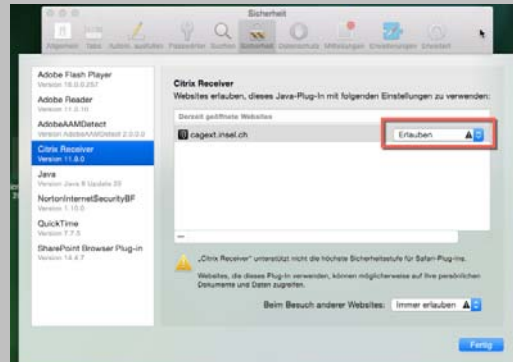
Sicherheit

Allgemein Tabs Autom. ausfüllen Passwörter Suchen Sicherheit Datenschutz Mitteilungen Erweiterungen Erweitert

Adobe Flash Player
Version 18.0.0.257

Adobe Reader
Version 11.0.10

AdobeAAMDetect
Version AdobeAAMDetect 2.0.0.0

Citrix Receiver
Version 11.8.0

Java
Version Java 8 Update 25

NortonInternetSecurityBF
Version 1.10.0

QuickTime
Version 7.7.3

SharePoint Browser Plug-in
Version 14.4.7

Citrix Receiver
Websites erlauben, dieses Java-Plug-In mit folgenden Einstellungen zu verwenden:

Derzeit geöffnete Websites

cagext.insel.ch

Erlauben

—

„Citrix Receiver" unterstützt nicht die höchste Sicherheitsstufe für Safari-Plug-Ins.

Websites, die dieses Plug-In verwenden, können möglicherweise auf Ihre persönlichen Dokumente und Daten zugreifen.

Beim Besuch anderer Websites: Immer erlauben

Fertig